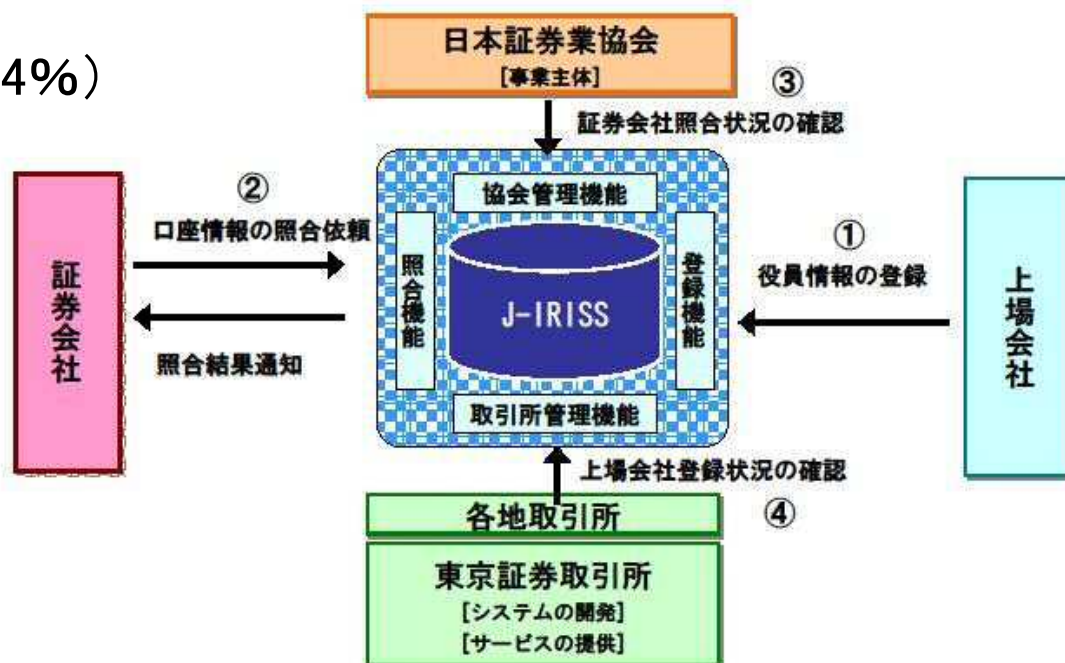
4%）

日本証券業協会
[事業主体]

③
証券会社照合状況の確認

証券会社

②
口座情報の照合依頼

照合結果通知

協会管理機能

照合機能

J-IRISS

登録機能

取引所管理機能

①
役員情報の登録

上場会社

上場会社登録状況の確認

各地取引所

④

東京証券取引所
[システムの開発]
[サービスの提供]